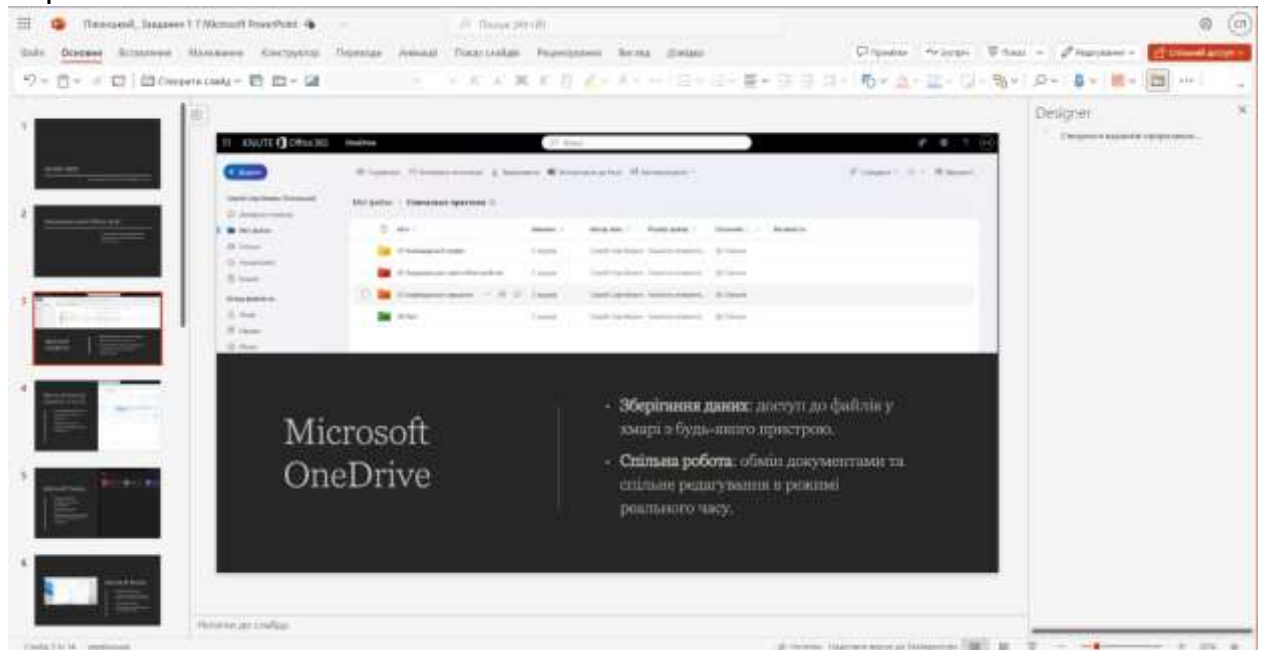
Microsoft OneDrive

- **Зберігання даних**: доступ до файлів у хмарі з будь-якого пристрою.
- **Спільна робота**: обмін документами та спільне редагування в режимі реального часу.

Designer

Мої файли · Спільні проєкти

Файл · Основне · Вставлення · Малювання · Конструктор · Переходи · Анімації · Показ слайдів · Рецензування · Вигляд · Довідка

Спільний доступ

Нотатки до слайда

Слайд 3 з 14